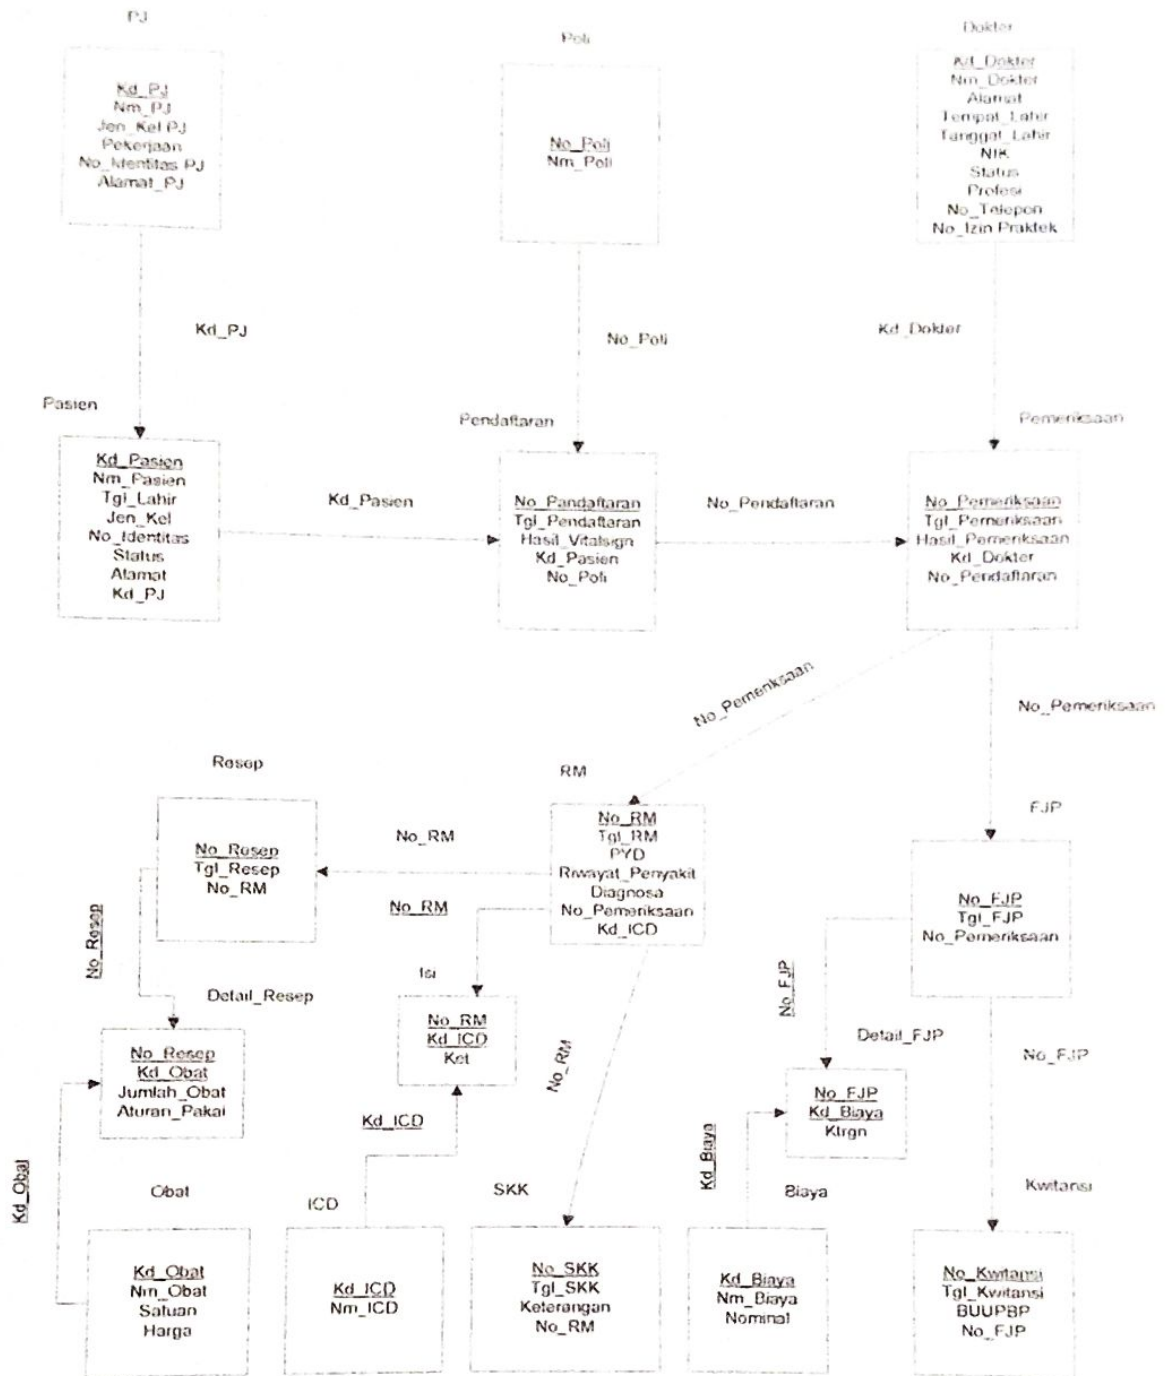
PJ

Kd_PJ
Nm_PJ
Jen_Kel PJ
Pekerjaan
No_Identitas PJ
Alamat_PJ

Poli

No_Poli
Nm_Poli

Dokter

Kd_Dokter
Nm_Dokter
Alamat
Tempat_Lahir
Tanggal_Lahir
NIK
Status
Profesi
No_Telepon
No_Izin Praktek

Kd_PJ

No_Poli

Kd_Dokter

Pasien

Pendaftaran

Pemeriksaan

Kd_Pasien
Nm_Pasien
Tgl_Lahir
Jen_Kel
No_Identitas
Status
Alamat
Kd_PJ

Kd_Pasien

No_Pandaftaran
Tgl_Pendaftaran
Hasil_Vitalsign
Kd_Pasien
No_Poli

No_Pendaftaran

No_Pemeriksaan
Tgl_Pemeriksaan
Hasil_Pemeriksaan
Kd_Dokter
No_Pendaftaran

No_Pemeriksaan

No_Pemeriksaan

Resep

RM

FJP

No_Resep
Tgl_Resep
No_RM

No_RM

No_RM
Tgl_RM
PYD
Riwayat_Penyakit
Diagnosa
No_Pemeriksaan
Kd_ICD

No_FJP
Tgl_FJP
No_Pemeriksaan

No_RM

No_Resep

Isi

No_FJP

Detail_Resep

No_RM
Kd_ICD
Ket

Detail_FJP

No_FJP

No_Resep
Kd_Obat
Jumlah_Obat
Aturan_Pakai

No_RM

No_FJP
Kd_Biaya
Ktrgn

Kd_ICD

Kd_Biaya

Kd_Obat

Obat

ICD

SKK

Biaya

Kwitansi

Kd_Obat
Nm_Obat
Satuan
Harga

Kd_ICD
Nm_ICD

No_SKK
Tgl_SKK
Keterangan
No_RM

Kd_Biaya
Nm_Biaya
Nominal

No_Kwitansi
Tgl_Kwitansi
BUUPBP
No_FJP